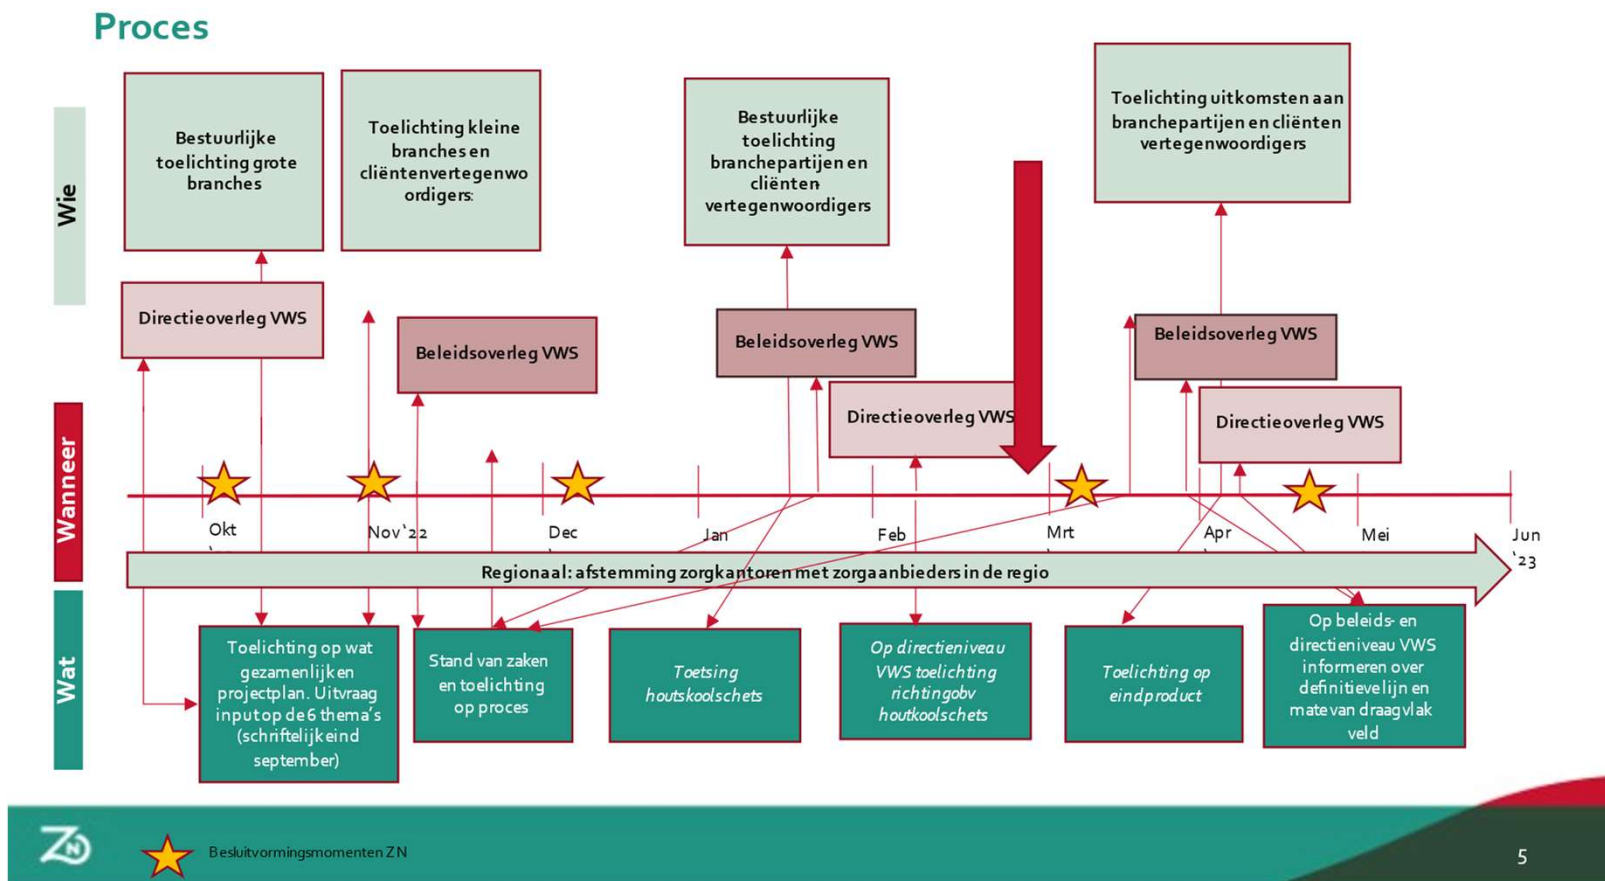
Proces

Wie

Bestuurlijke toelichting grote branches

Toelichting kleine branches en cliëntenvertegenwoordigers

Bestuurlijke toelichting branchepartijen en cliënten vertegenwoordigers

Toelichting uitkomsten aan branchepartijen en cliënten vertegenwoordigers

Directieoverleg VWS

Beleidsoverleg VWS

Beleidsoverleg VWS

Directieoverleg VWS

Beleidsoverleg VWS

Directieoverleg VWS

Wanneer

Okt

Nov`22

Dec

Jan

Feb

Mrt

Apr

Mei

Jun `23

Regionaal: afstemming zorgkantoren met zorgaanbieders in de regio

Wat

Toelichting op wat gezamenlijk en projectplan. Uitvraag input op de 6 thema's (schriftelijk eind september)

Stand van zaken en toelichting op proces

Toetsing houtskoolschets

Op directieniveau VWS toelichting richting obv houtkoolschets

Toelichting op eindproduct

Op beleids- en directieniveau VWS informeren over definitieve lijn en mate van draagvlak veld

ZN

Besluitvormingsmomenten ZN

5